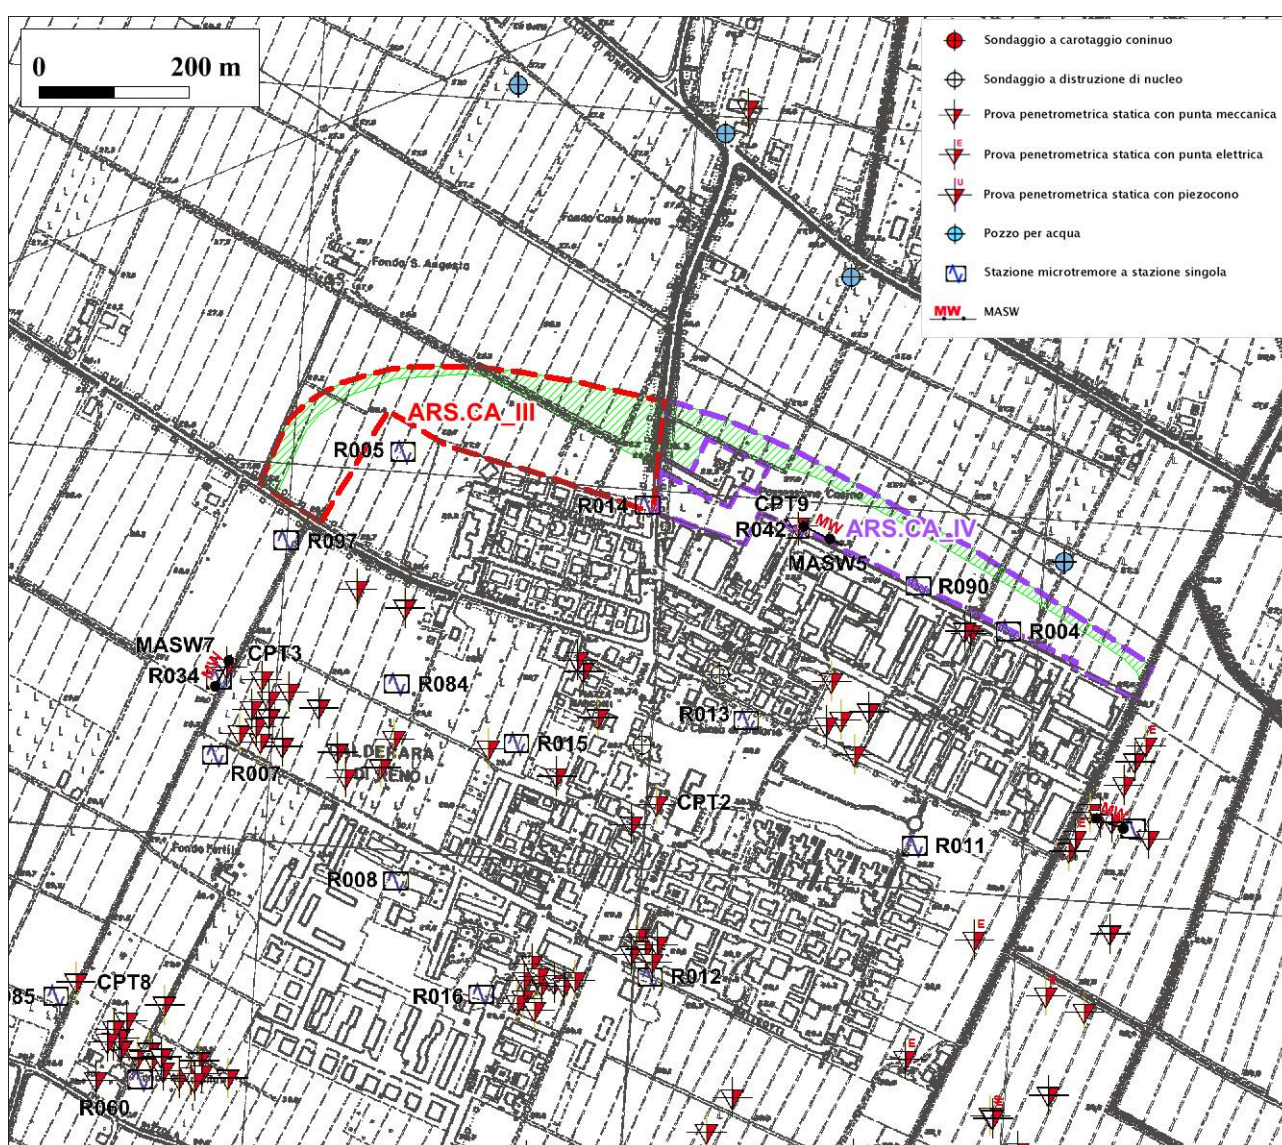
0 200 m

Sondaggio a carotaggio coninuo
Sondaggio a distruzione di nucleo
Prova penetrometrica statica con punta meccanica
Prova penetrometrica statica con punta elettrica
Prova penetrometrica statica con piezocono
Pozzo per acqua
Stazione microtremore a stazione singola
MW MASW

Fondo S. Angelo
Fondo Casa Nuova
ARS.CA_III
R005
R014
CPT9
R042
MW
ARS.CA_IV
R097
MASW5
R090
R004
MASW7
CPT3
R034
MW
R084
R013
R015
R007
CPT2
R011
R008
85
CPT8
R016
R012
R060